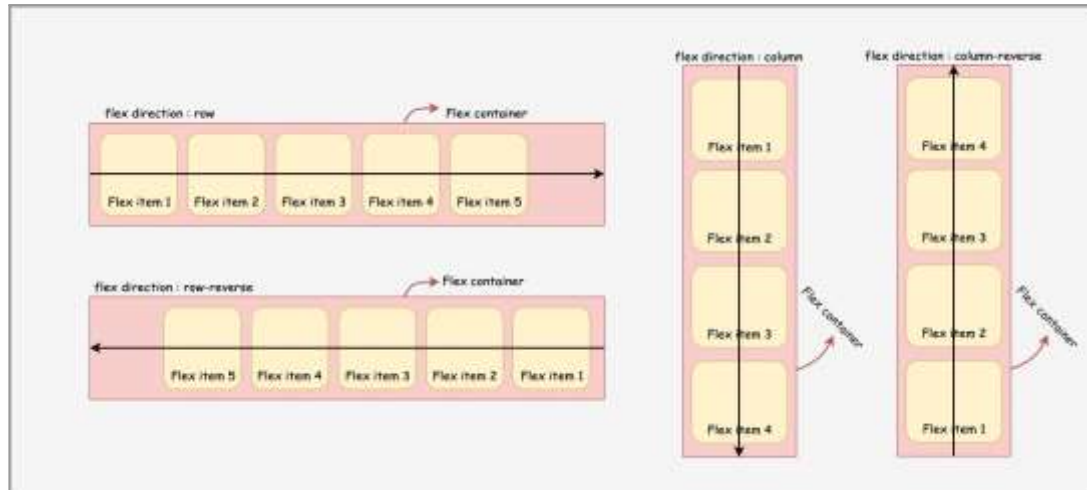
flex direction : row

Flex container

Flex item 1 Flex item 2 Flex item 3 Flex item 4 Flex item 5

flex direction : row-reverse

Flex container

Flex item 5 Flex item 4 Flex item 3 Flex item 2 Flex item 1

flex direction : column

Flex item 1

Flex item 2

Flex item 3

Flex item 4

Flex container

flex direction : column-reverse

Flex item 4

Flex item 3

Flex item 2

Flex item 1

Flex container